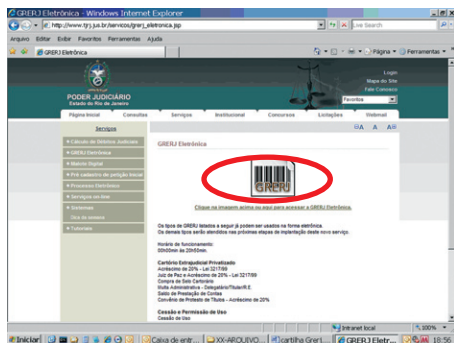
GRERJ Eletrônica - Windows Internet Explorer
http://www.tjrj.jus.br/servicos/grerj_eletronica.jsp
Live Search
Arquivo Editar Exibir Favoritos Ferramentas Ajuda
GRERJ Eletrônica
Página Ferramentas

PODER JUDICIÁRIO
Estado do Rio de Janeiro
Login
Mapa do Site
Fale Conosco
Favoritos
Página Inicial Consultas Serviços Institucional Concursos Lotações Webmail

Serviços
A A A
Cálculo de Débitos Judiciais
GRERJ Eletrônica
Malote Digital
Pré cadastro de petição inicial
Processo Eletrônico
Serviços on-line
Sistemas
Tutoriais

GRERJ Eletrônica
GRERJ
Clique na imagem acima ou aqui para acessar a GRERJ Eletrônica.

Os tipos de GRERJ listados a seguir já podem ser usados na forma eletrônica.
Os demais tipos serão atendidos nas próximas etapas de implantação deste novo serviço.

Horário de funcionamento:
00h00min as 20h00min.

Cartório Extrajudicial Privatizado
Acréscimo de 20% - Lei 3217/99
Juiz de Paz e Acréscimo de 20% - Lei 3217/99
Compra de Selo Cartorário
Multa Administrativa - Delegatário/Titular/R.E.
Saldo de Prestação de Contas
Convênio de Protesto de Títulos - Acréscimo de 20%

Cessão e Permissão de Uso
Cessão de Uso

Intranet local 100%
Iniciar XX-ARQUIVO... Caixa de entr... cartilha Grerj... GRERJ Eletr... 18:56